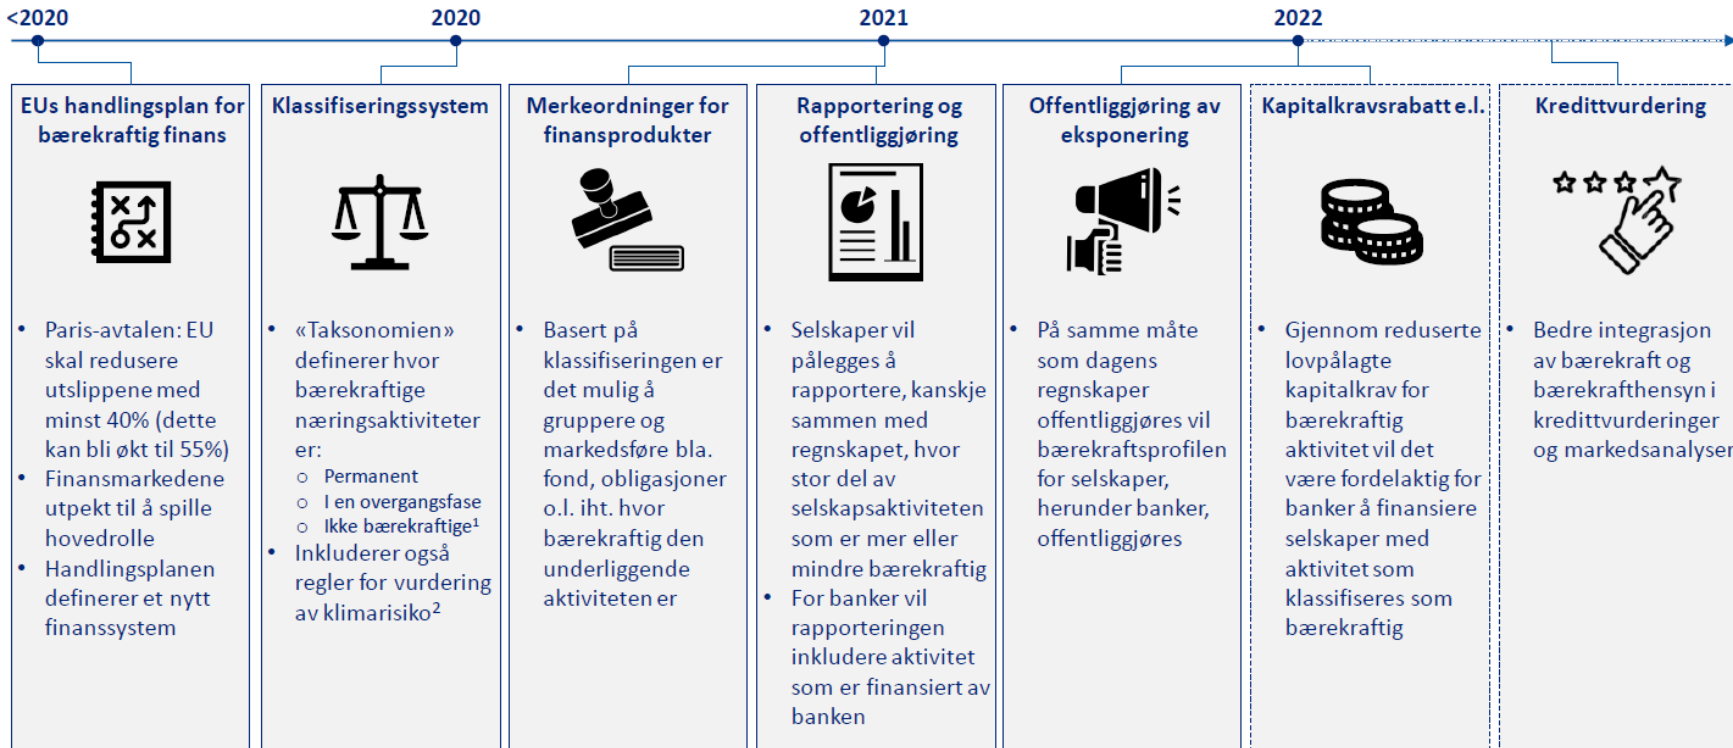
<2020

2020

2021

2022

EUs handlingsplan for bærekraftig finans

- Paris-avtalen: EU skal redusere utslippene med minst 40% (dette kan bli økt til 55%)
- Finansmarkedene utpekt til å spille hovedrolle
- Handlingsplanen definerer et nytt finanssystem

Klassifiseringssystem

- «Taksonomien» definerer hvor bærekraftige næringsaktiviteter er:
  - Permanent
  - I en overgangsfase
  - Ikke bærekraftige$^1$
- Inkluderer også regler for vurdering av klimarisiko$^2$

Merkeordninger for finansprodukter

- Basert på klassifiseringen er det mulig å gruppere og markedsføre bla. fond, obligasjoner o.l. iht. hvor bærekraftig den underliggende aktiviteten er

Rapportering og offentliggjøring

- Selskaper vil pålegges å rapportere, kanskje sammen med regnskapet, hvor stor del av selskapsaktiviteten som er mer eller mindre bærekraftig
- For banker vil rapporteringen inkludere aktivitet som er finansiert av banken

Offentliggjøring av eksponering

- På samme måte som dagens regnskaper offentliggjøres vil bærekraftsprofilen for selskaper, herunder banker, offentliggjøres

Kapitalkravsrabatt e.l.

- Gjennom reduserte lovpålagte kapitalkrav for bærekraftig aktivitet vil det være fordelaktig for banker å finansiere selskaper med aktivitet som klassifiseres som bærekraftig

Kredittvurdering

- Bedre integrasjon av bærekraft og bærekrafthensyn i kredittvurderinger og markedsanalyser